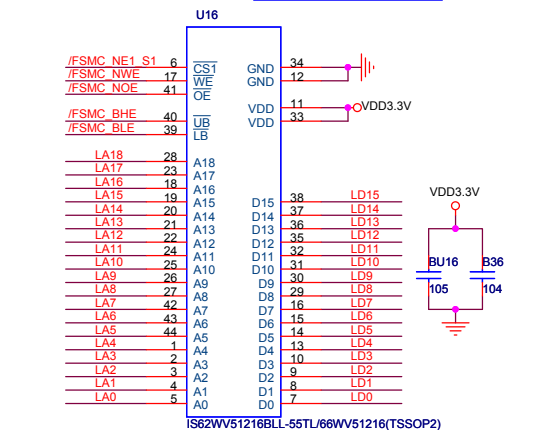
U16

/FSMC_NE1_S1 6 $\overline{CS1}$
/FSMC_NWE 17 $\overline{WE}$
/FSMC_NOE 41 $\overline{OE}$
/FSMC_BHE 40 $\overline{UB}$
/FSMC_BLE 39 $\overline{LB}$

GND 34
GND 12
VDD 11 VDD3.3V
VDD 33

LA18 28 A18
LA17 23 A17
LA16 18 A16
LA15 19 A15
LA14 20 A14
LA13 21 A13
LA12 22 A12
LA11 24 A11
LA10 25 A10
LA9 26 A9
LA8 27 A8
LA7 42 A7
LA6 43 A6
LA5 44 A5
LA4 1 A4
LA3 2 A3
LA2 3 A2
LA1 4 A1
LA0 5 A0

D15 38 LD15
D14 37 LD14
D13 36 LD13
D12 35 LD12
D11 32 LD11
D10 31 LD10
D9 30 LD9
D8 29 LD8
D7 16 LD7
D6 15 LD6
D5 14 LD5
D4 13 LD4
D3 10 LD3
D2 9 LD2
D1 8 LD1
D0 7 LD0

VDD3.3V
BU16 105
B36 104

IS62WV51216BLL-55TL/66WV51216(TSSOP2)